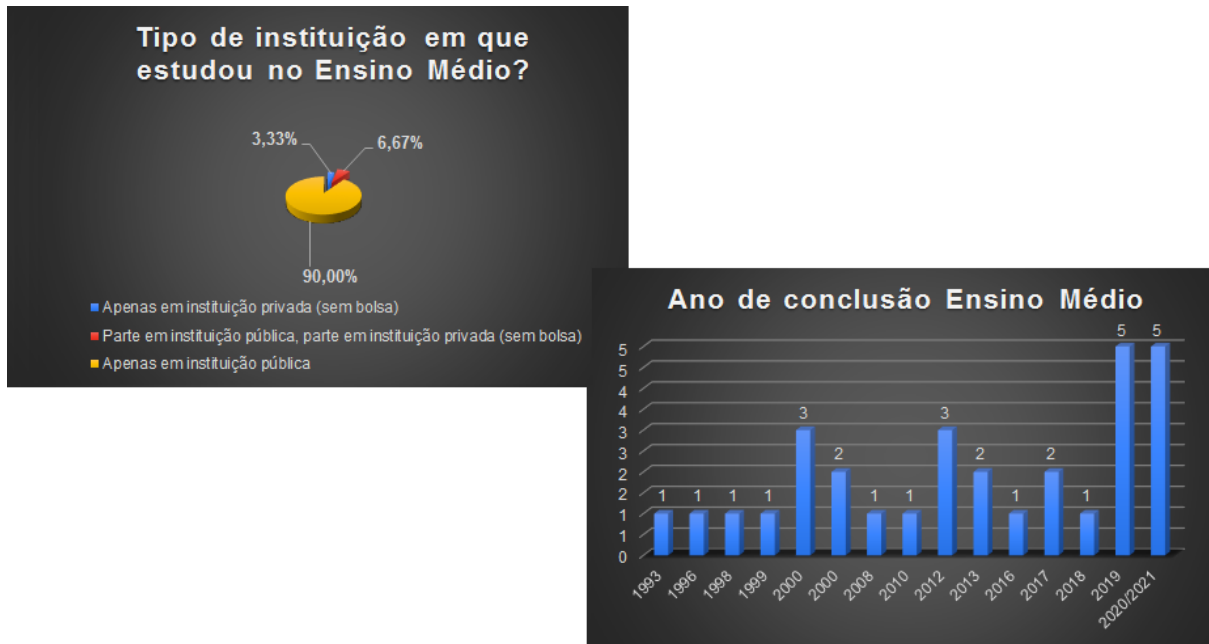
Tipo de instituição em que estudou no Ensino Médio?

3,33%
6,67%
90,00%

Apenas em instituição privada (sem bolsa)
Parte em instituição pública, parte em instituição privada (sem bolsa)
Apenas em instituição pública

Ano de conclusão Ensino Médio

5
5
4
4
3
3
2
2
1
1
0

1 1 1 1 3 2 1 1 3 2 1 2 1 5 5

1993
1996
1998
1999
2000
2000
2008
2010
2012
2013
2016
2017
2018
2019
2020/2021